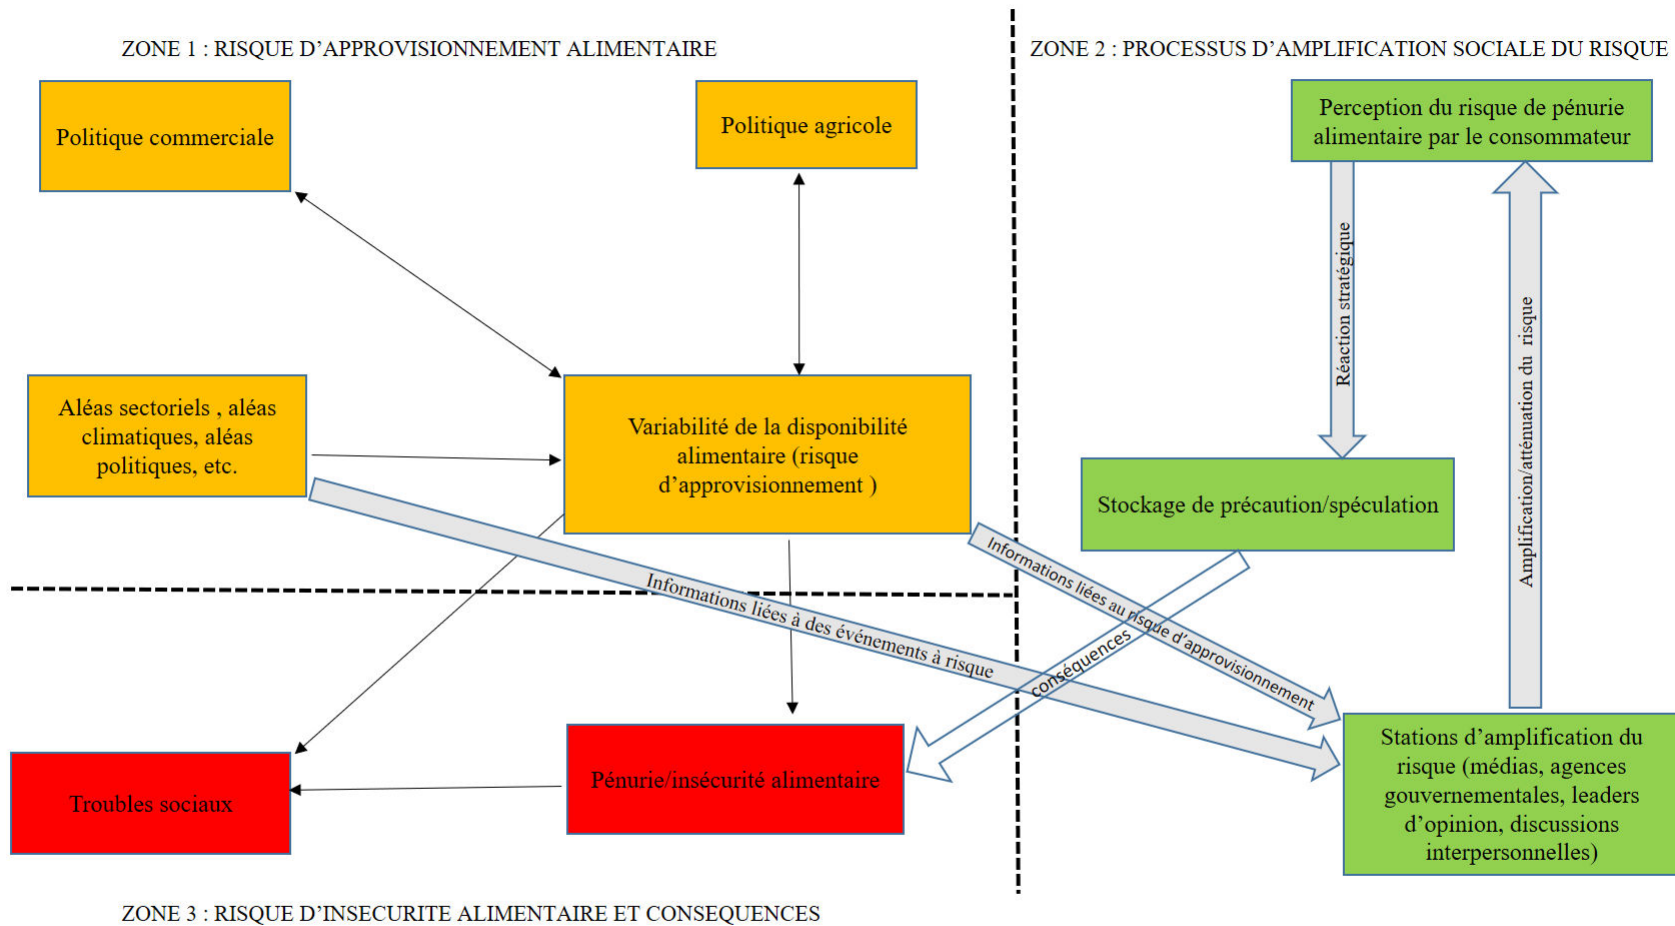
ZONE 1 : RISQUE D’APPROVISIONNEMENT ALIMENTAIRE

ZONE 2 : PROCESSUS D’AMPLIFICATION SOCIALE DU RISQUE

Politique commerciale

Politique agricole

Perception du risque de pénurie alimentaire par le consommateur

Réaction stratégique

Amplification/atténuation du risque

Aléas sectoriels , aléas climatiques, aléas politiques, etc.

Variabilité de la disponibilité alimentaire (risque d’approvisionnement )

Stockage de précaution/spéculation

Informations liées au risque d’approvisionnement

Informations liées à des événements à risque

conséquences

Stations d’amplification du risque (médias, agences gouvernementales, leaders d’opinion, discussions interpersonnelles)

Troubles sociaux

Pénurie/insécurité alimentaire

ZONE 3 : RISQUE D’INSECURITE ALIMENTAIRE ET CONSEQUENCES